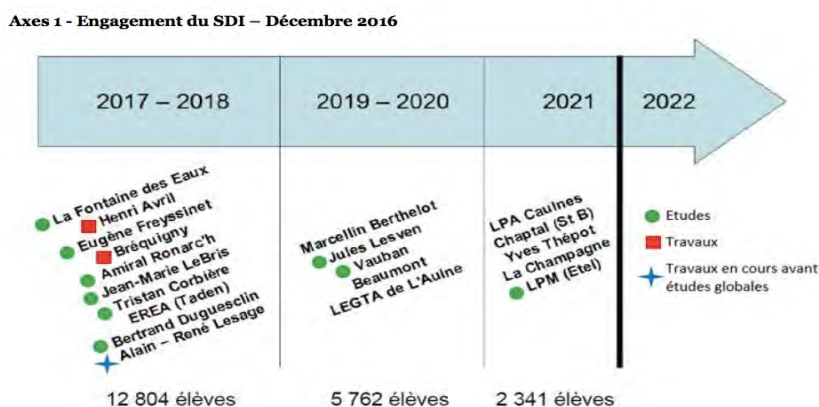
Axes 1 - Engagement du SDI – Décembre 2016

2017 – 2018

2019 – 2020

2021

2022

La Fontaine des Eaux
Henri Avril
Eugène Freyssinet
Bréquigny
Amiral Ronarc'h
Jean-Marie LeBris
Tristan Corbière
EREA (Taden)
Bertrand Duguesclin
Alain – René Lesage

Marcellin Berthelot
Jules Lesven
Vauban
Beaumont
LEGTA de L'Auline

LPA Caulnes
Chaptal (St B)
Yves Thépot
La Champagne
LPM (Etel)

Etudes
Travaux
Travaux en cours avant études globales

12 804 élèves

5 762 élèves

2 341 élèves